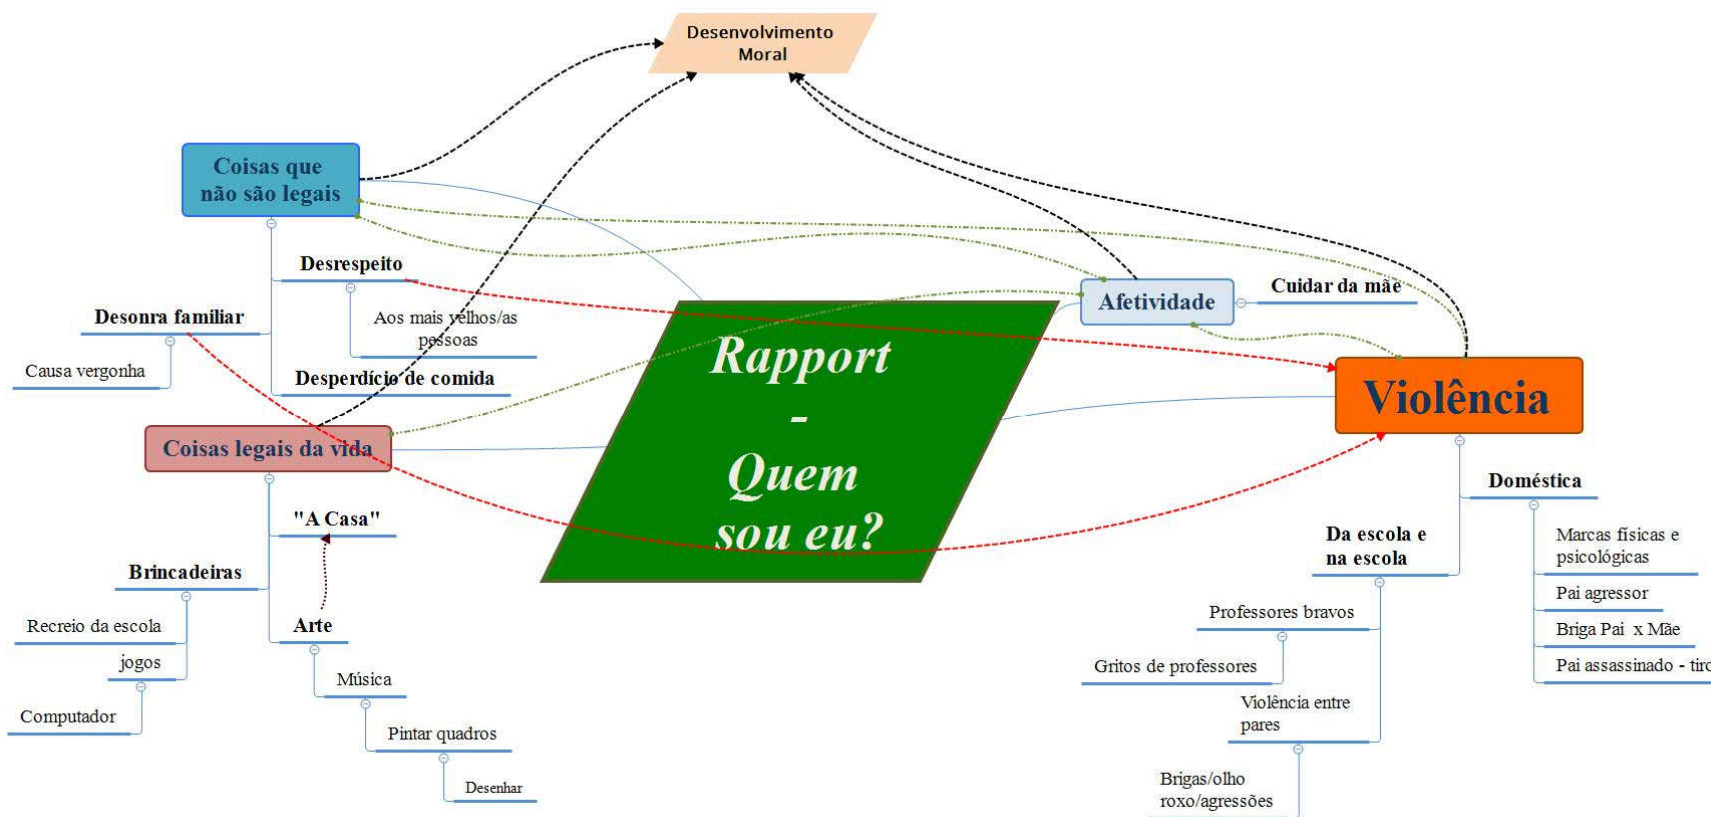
Desenvolvimento Moral

Coisas que não são legais

Desrespeito

Aos mais velhos/as pessoas

Desonra familiar

Causa vergonha

Desperdício de comida

Coisas legais da vida

"A Casa"

Brincadeiras

Recreio da escola

jogos

Computador

Arte

Música

Pintar quadros

Desenhar

Rapport - Quem sou eu?

Afetividade

Cuidar da mãe

Violência

Doméstica

Marcas físicas e psicológicas

Pai agressor

Briga Pai x Mãe

Pai assassinado - tir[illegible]

Da escola e na escola

Professores bravos

Gritos de professores

Violência entre pares

Brigas/olho roxo/agressões